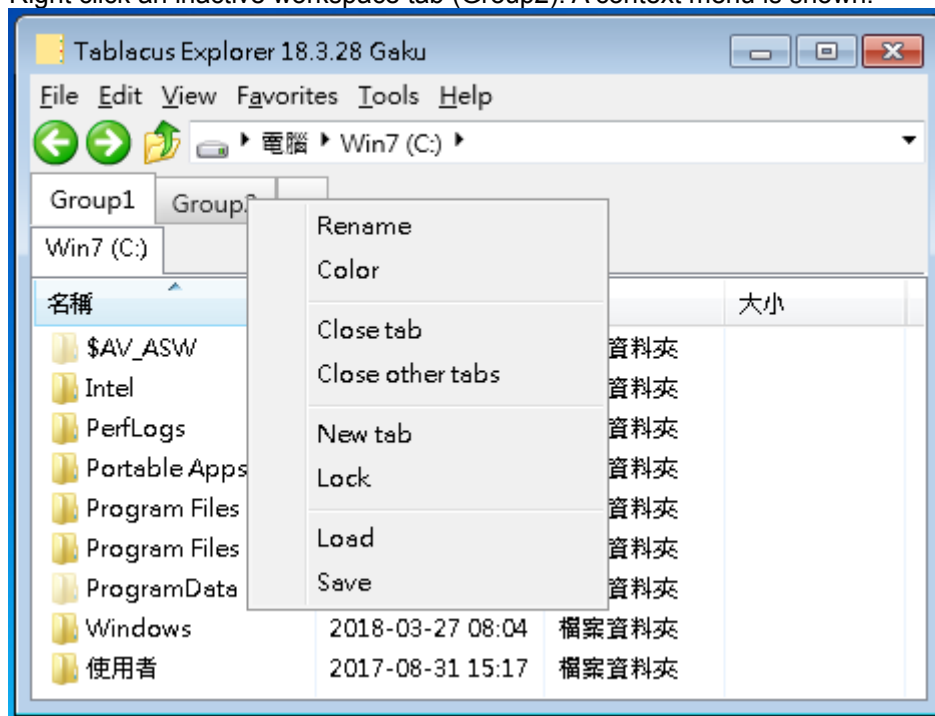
Right click an inactive workspace tab (Group2). A context menu is shown.

Tablacus Explorer 18.3.28 Gaku

File Edit View Favorites Tools Help

電腦 ▸ Win7 (C:) ▸

Group1 Group2

Win7 (C:)

名稱

大小

$AV_ASW

Intel

PerfLogs

Portable Apps

Program Files

Program Files

ProgramData

Windows

使用者

資料夾

資料夾

資料夾

資料夾

資料夾

資料夾

資料夾

2018-03-27 08:04 檔案資料夾

2017-08-31 15:17 檔案資料夾

Rename

Color

Close tab

Close other tabs

New tab

Lock

Load

Save